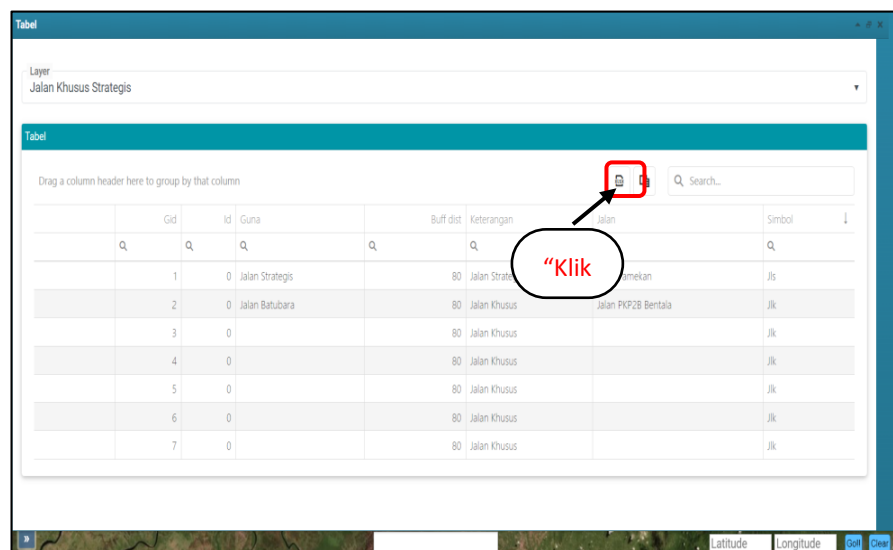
Tabel

Layer
Jalan Khusus Strategis

Tabel

Drag a column header here to group by that column

Search...

“Klik

|  | Gid | Id | Guna | Buff dist | Keterangan | Jalan | Simbol |
|---|---|---|---|---|---|---|---|
|  | 1 | 0 | Jalan Strategis | 80 | Jalan Strate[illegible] | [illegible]amekan | Jls |
|  | 2 | 0 | Jalan Batubara | 80 | Jalan Khusus | Jalan PKP2B Bentala | Jlk |
|  | 3 | 0 |  | 80 | Jalan Khusus |  | Jlk |
|  | 4 | 0 |  | 80 | Jalan Khusus |  | Jlk |
|  | 5 | 0 |  | 80 | Jalan Khusus |  | Jlk |
|  | 6 | 0 |  | 80 | Jalan Khusus |  | Jlk |
|  | 7 | 0 |  | 80 | Jalan Khusus |  | Jlk |

»
Latitude
Longitude
Go!
Clear